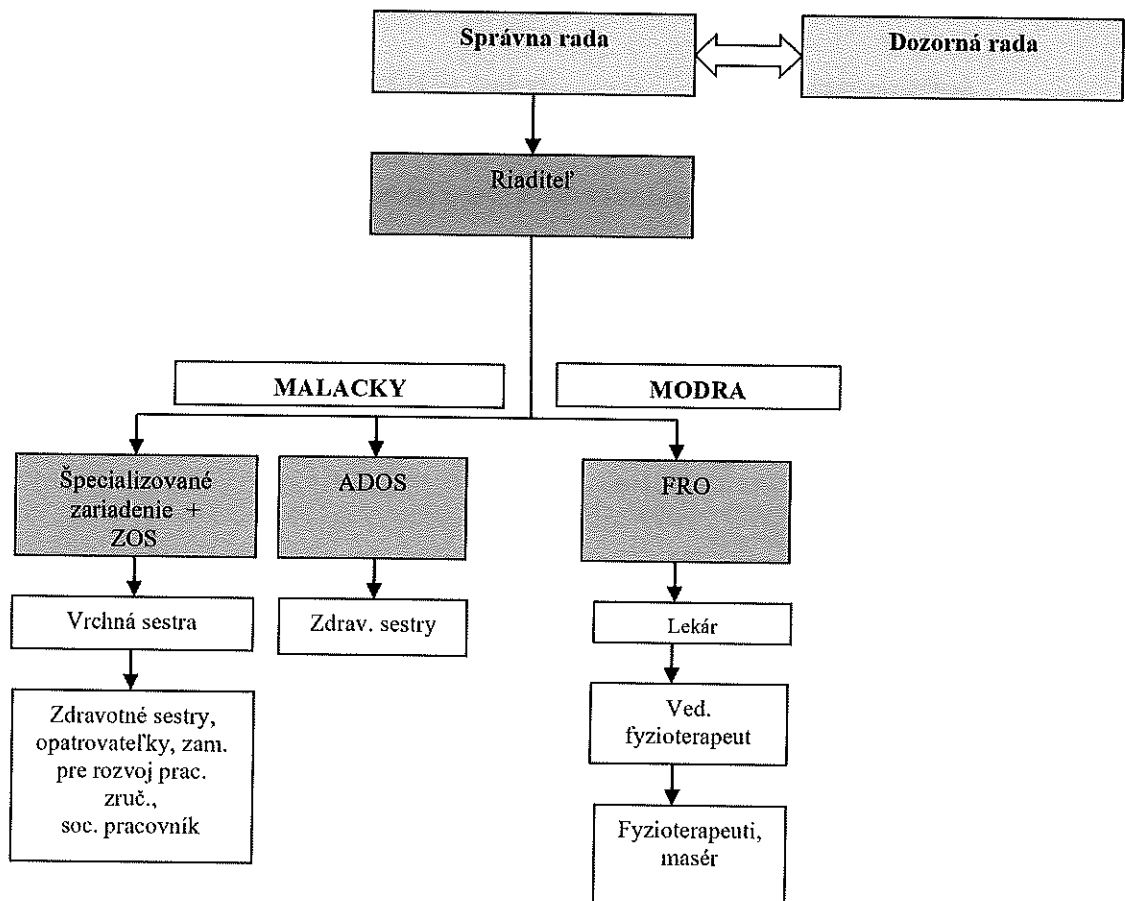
Správna rada

Dozorná rada

Riaditeľ

MALACKY

MODRA

Špecializované zariadenie + ZOS

ADOS

FRO

Vrchná sestra

Zdrav. sestry

Lekár

Zdravotné sestry, opatrovateľky, zam. pre rozvoj prac. zruč., soc. pracovník

Ved. fyzioterapeut

Fyzioterapeuti, masér